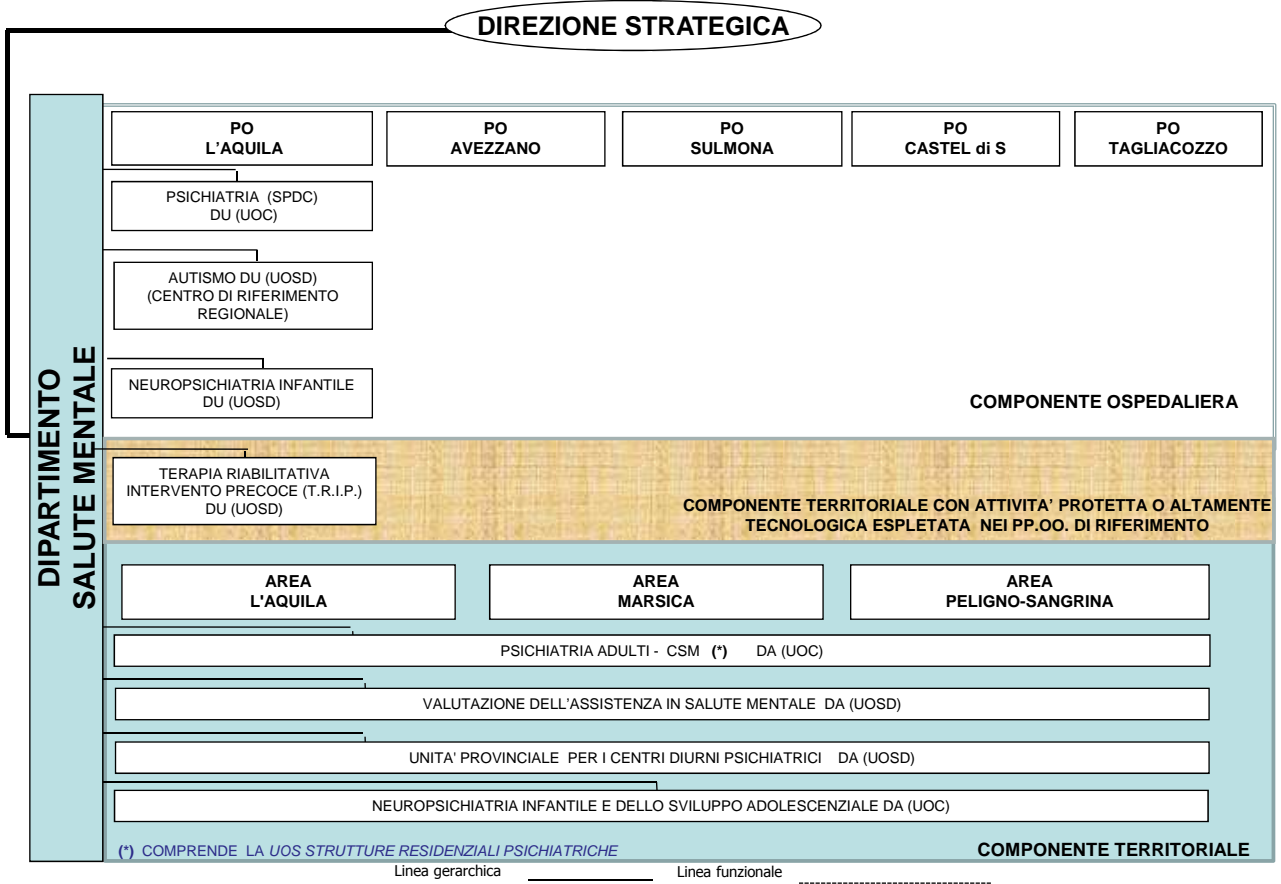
DIREZIONE STRATEGICA

DIPARTIMENTO SALUTE MENTALE

PO L'AQUILA

PO AVEZZANO

PO SULMONA

PO CASTEL di S

PO TAGLIACOZZO

PSICHIATRIA (SPDC) DU (UOC)

AUTISMO DU (UOSD) (CENTRO DI RIFERIMENTO REGIONALE)

NEUROPSICHIATRIA INFANTILE DU (UOSD)

COMPONENTE OSPEDALIERA

TERAPIA RIABILITATIVA INTERVENTO PRECOCE (T.R.I.P.) DU (UOSD)

COMPONENTE TERRITORIALE CON ATTIVITA' PROTETTA O ALTAMENTE TECNOLOGICA ESPLETATA NEI PP.OO. DI RIFERIMENTO

AREA L'AQUILA

AREA MARSICA

AREA PELIGNO-SANGRINA

PSICHIATRIA ADULTI - CSM (*) DA (UOC)

VALUTAZIONE DELL'ASSISTENZA IN SALUTE MENTALE DA (UOSD)

UNITA' PROVINCIALE PER I CENTRI DIURNI PSICHIATRICI DA (UOSD)

NEUROPSICHIATRIA INFANTILE E DELLO SVILUPPO ADOLESCENZIALE DA (UOC)

(*) COMPRENDE LA UOS STRUTTURE RESIDENZIALI PSICHIATRICHE

COMPONENTE TERRITORIALE

Linea gerarchica

Linea funzionale